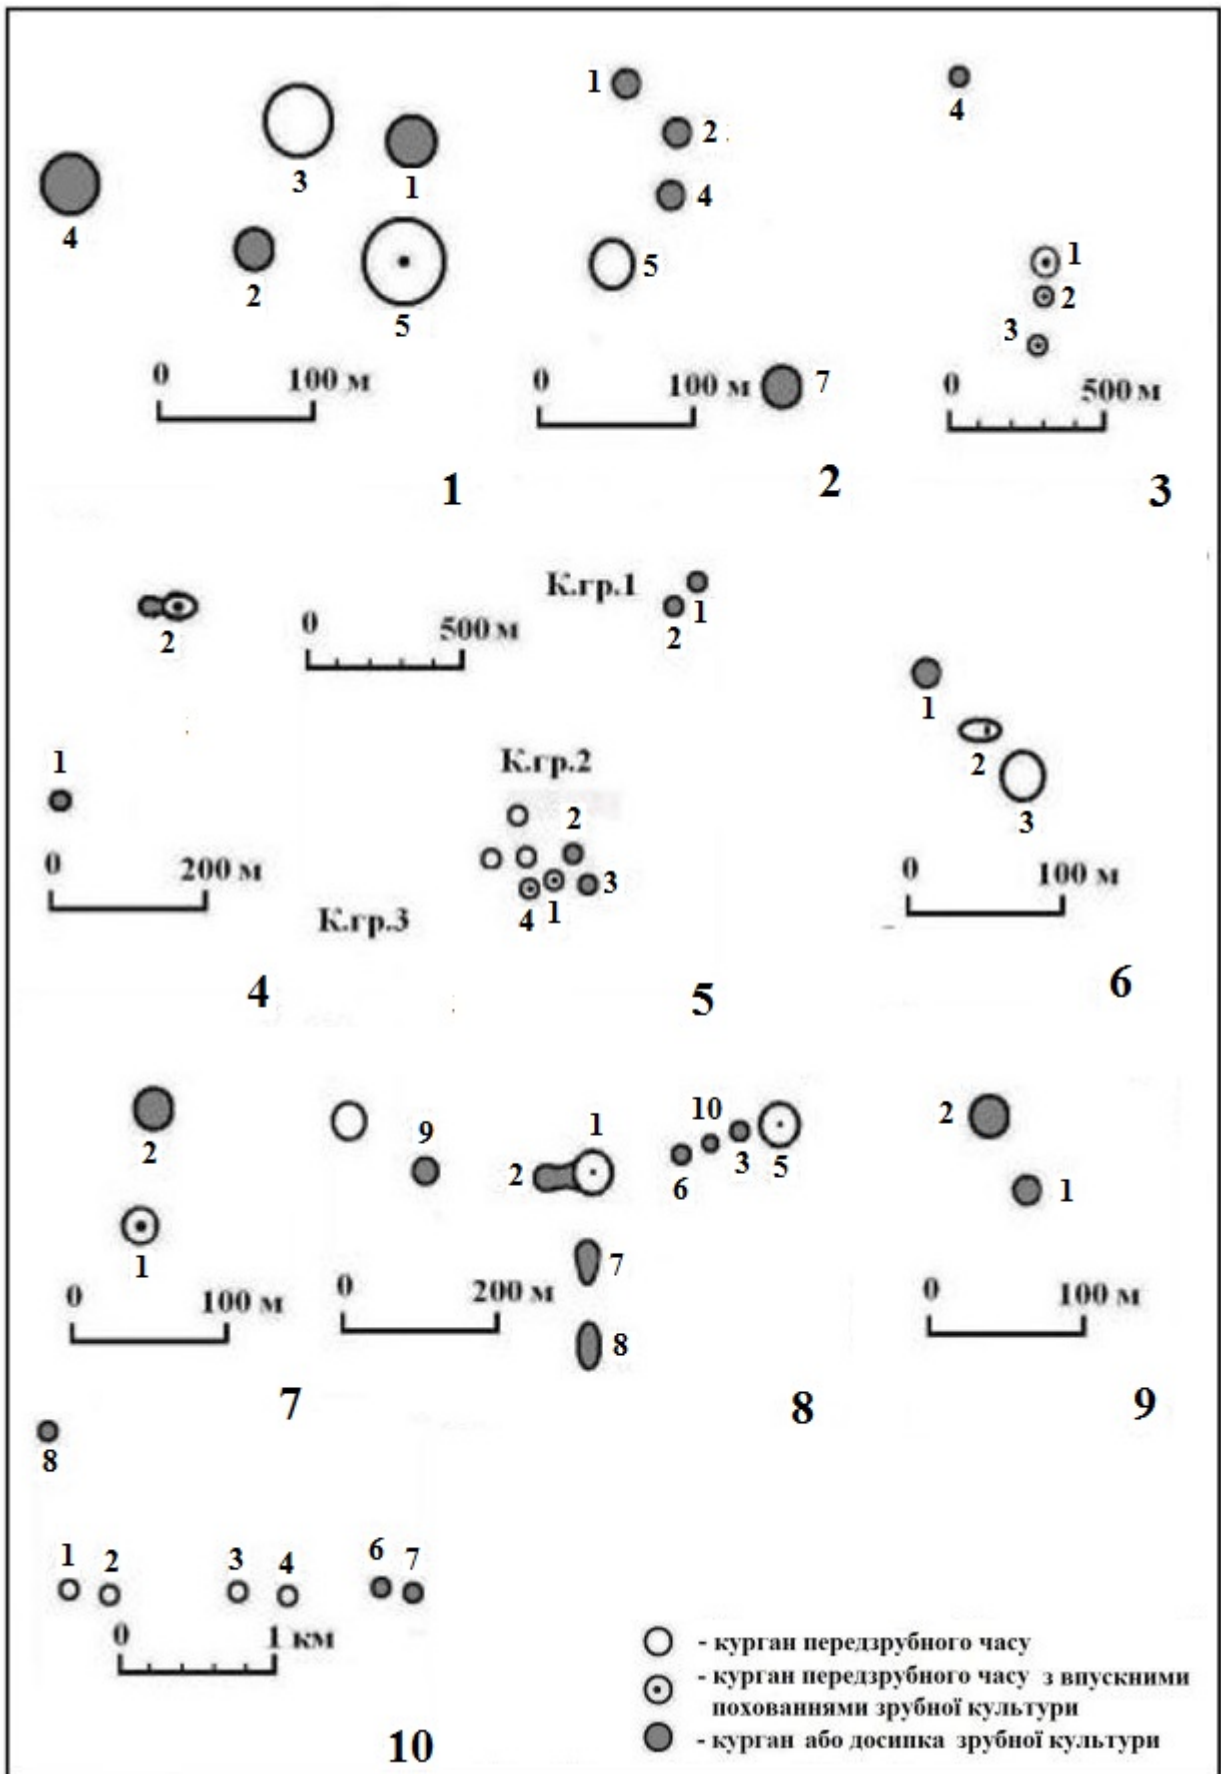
1 2 4 3 4 1 2 4 2 5 1 5 2 3

0 100 м
0 100 м 7
0 500 м

1
2
3

К.гр.1
2 1
2
0 500 м

1 2 3

1
0 200 м

К.гр.2
2
3
4 1
К.гр.3

0 100 м

4
5
6

2
1
0 100 м

9
1
2
10
6 3 5
7
8
0 200 м

2
1
0 100 м

7
8
9

8

1 2 3 4 6 7
0 1 км

10

- курган передзрубного часу
- курган передзрубного часу з впускними похованнями зрубної культури
- курган або досипка зрубної культури